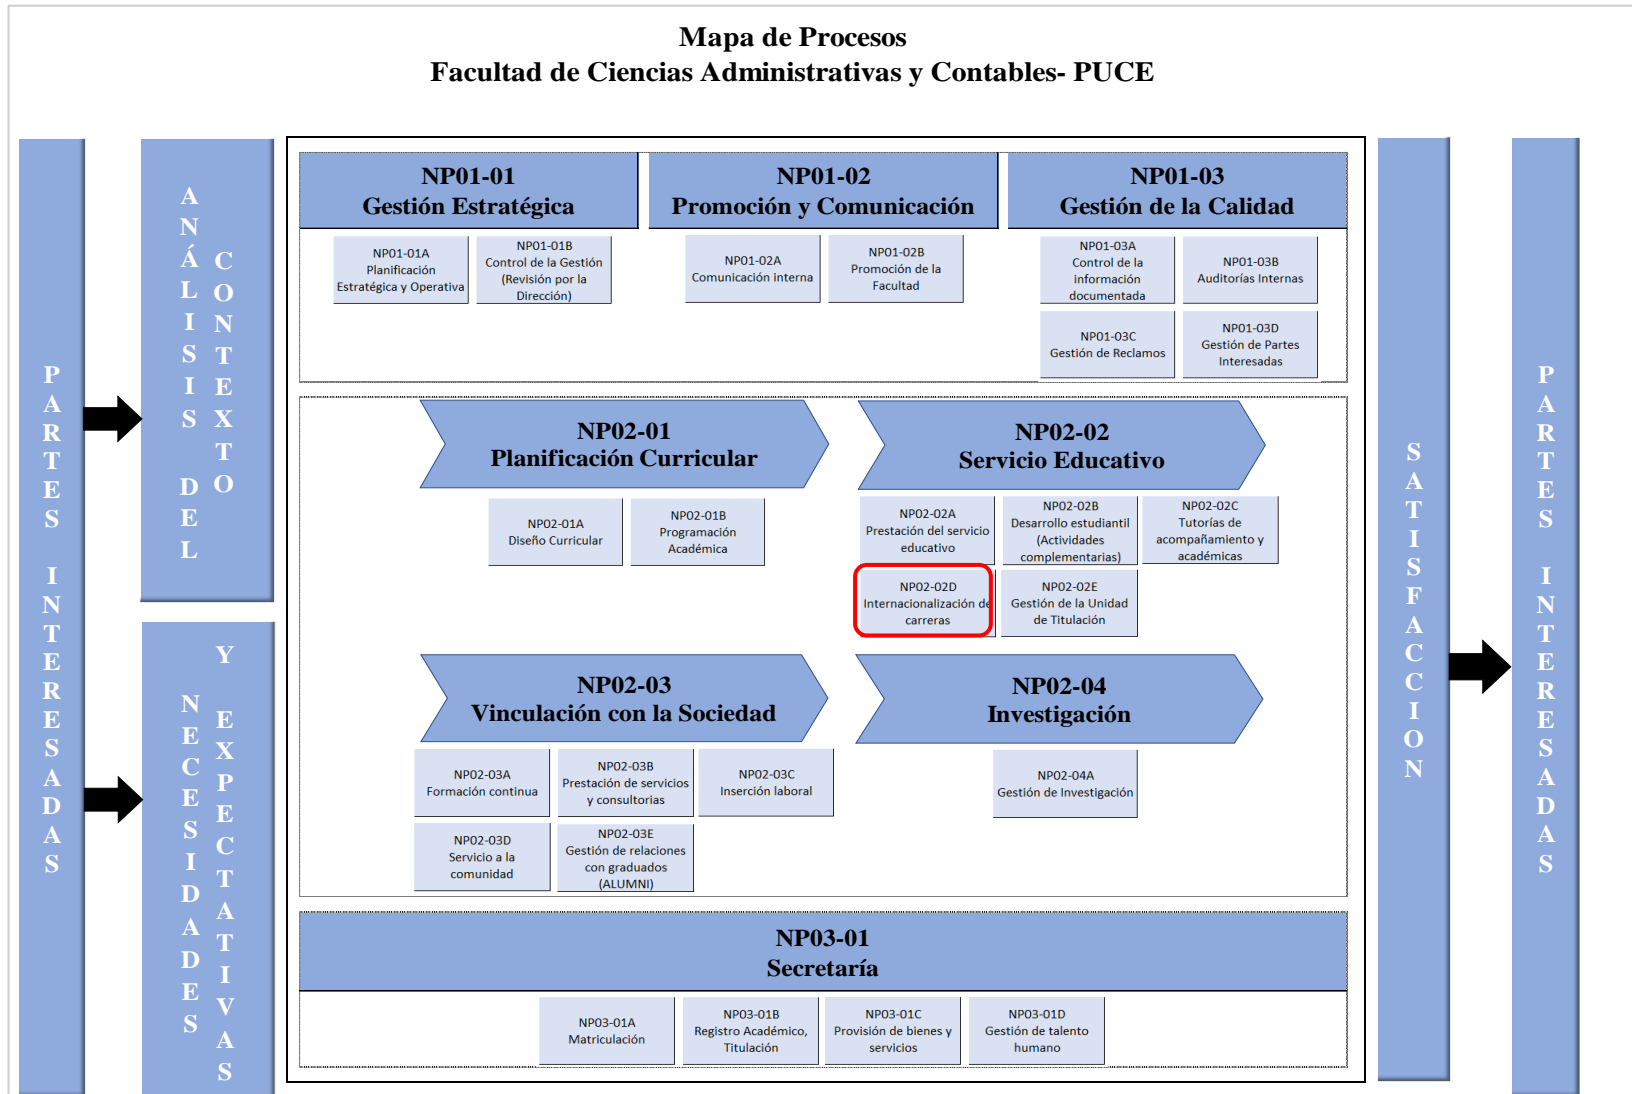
Mapa de Procesos
Facultad de Ciencias Administrativas y Contables- PUCE

PARTES INTERESADAS

ANÁLISIS DEL CONTEXTO

NECESIDADES Y EXPECTATIVAS

NP01-01
Gestión Estratégica

NP01-01A
Planificación Estratégica y Operativa

NP01-01B
Control de la Gestión (Revisión por la Dirección)

NP01-02
Promoción y Comunicación

NP01-02A
Comunicación interna

NP01-02B
Promoción de la Facultad

NP01-03
Gestión de la Calidad

NP01-03A
Control de la información documentada

NP01-03B
Auditorías Internas

NP01-03C
Gestión de Reclamos

NP01-03D
Gestión de Partes Interesadas

NP02-01
Planificación Curricular

NP02-01A
Diseño Curricular

NP02-01B
Programación Académica

NP02-02
Servicio Educativo

NP02-02A
Prestación del servicio educativo

NP02-02B
Desarrollo estudiantil (Actividades complementarias)

NP02-02C
Tutorías de acompañamiento y académicas

NP02-02D
Internacionalización de carreras

NP02-02E
Gestión de la Unidad de Titulación

NP02-03
Vinculación con la Sociedad

NP02-03A
Formación continua

NP02-03B
Prestación de servicios y consultorías

NP02-03C
Inserción laboral

NP02-03D
Servicio a la comunidad

NP02-03E
Gestión de relaciones con graduados (ALUMNI)

NP02-04
Investigación

NP02-04A
Gestión de Investigación

NP03-01
Secretaría

NP03-01A
Matriculación

NP03-01B
Registro Académico, Titulación

NP03-01C
Provisión de bienes y servicios

NP03-01D
Gestión de talento humano

SATISFACCION

PARTES INTERESADAS